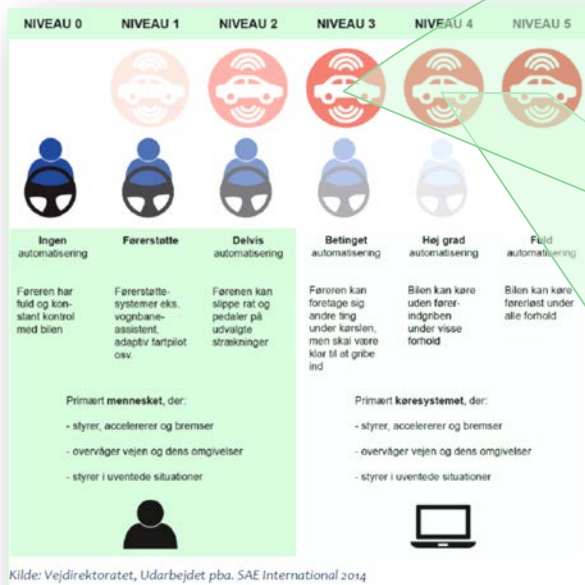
NIVEAU 0

NIVEAU 1

NIVEAU 2

NIVEAU 3

NIVEAU 4

NIVEAU 5

Ingen automatisering

Førerstøtte

Delvis automatisering

Betinget automatisering

Høj grad automatisering

Fuld automatisering

Føreren har fuld og konstant kontrol med bilen

Førerstøttesystemer eks. vognbaneassistent, adaptiv fartpilot osv.

Føreren kan slippe rat og pedaler på udvalgte strækninger

Føreren kan foretage sig andre ting under kørslen, men skal være klar til at gribe ind

Bilen kan køre uden førerindgriben under visse forhold

Bilen kan køre førerløst under alle forhold

Primært mennesket, der:

- styrer, accelererer og bremser

- overvåger vejen og dens omgivelser

- styrer i uventede situationer

Primært køresystemet, der:

- styrer, accelererer og bremser

- overvåger vejen og dens omgivelser

- styrer i uventede situationer

Kilde: Vejdirektoratet, Udarbejdet pba. SAE International 2014